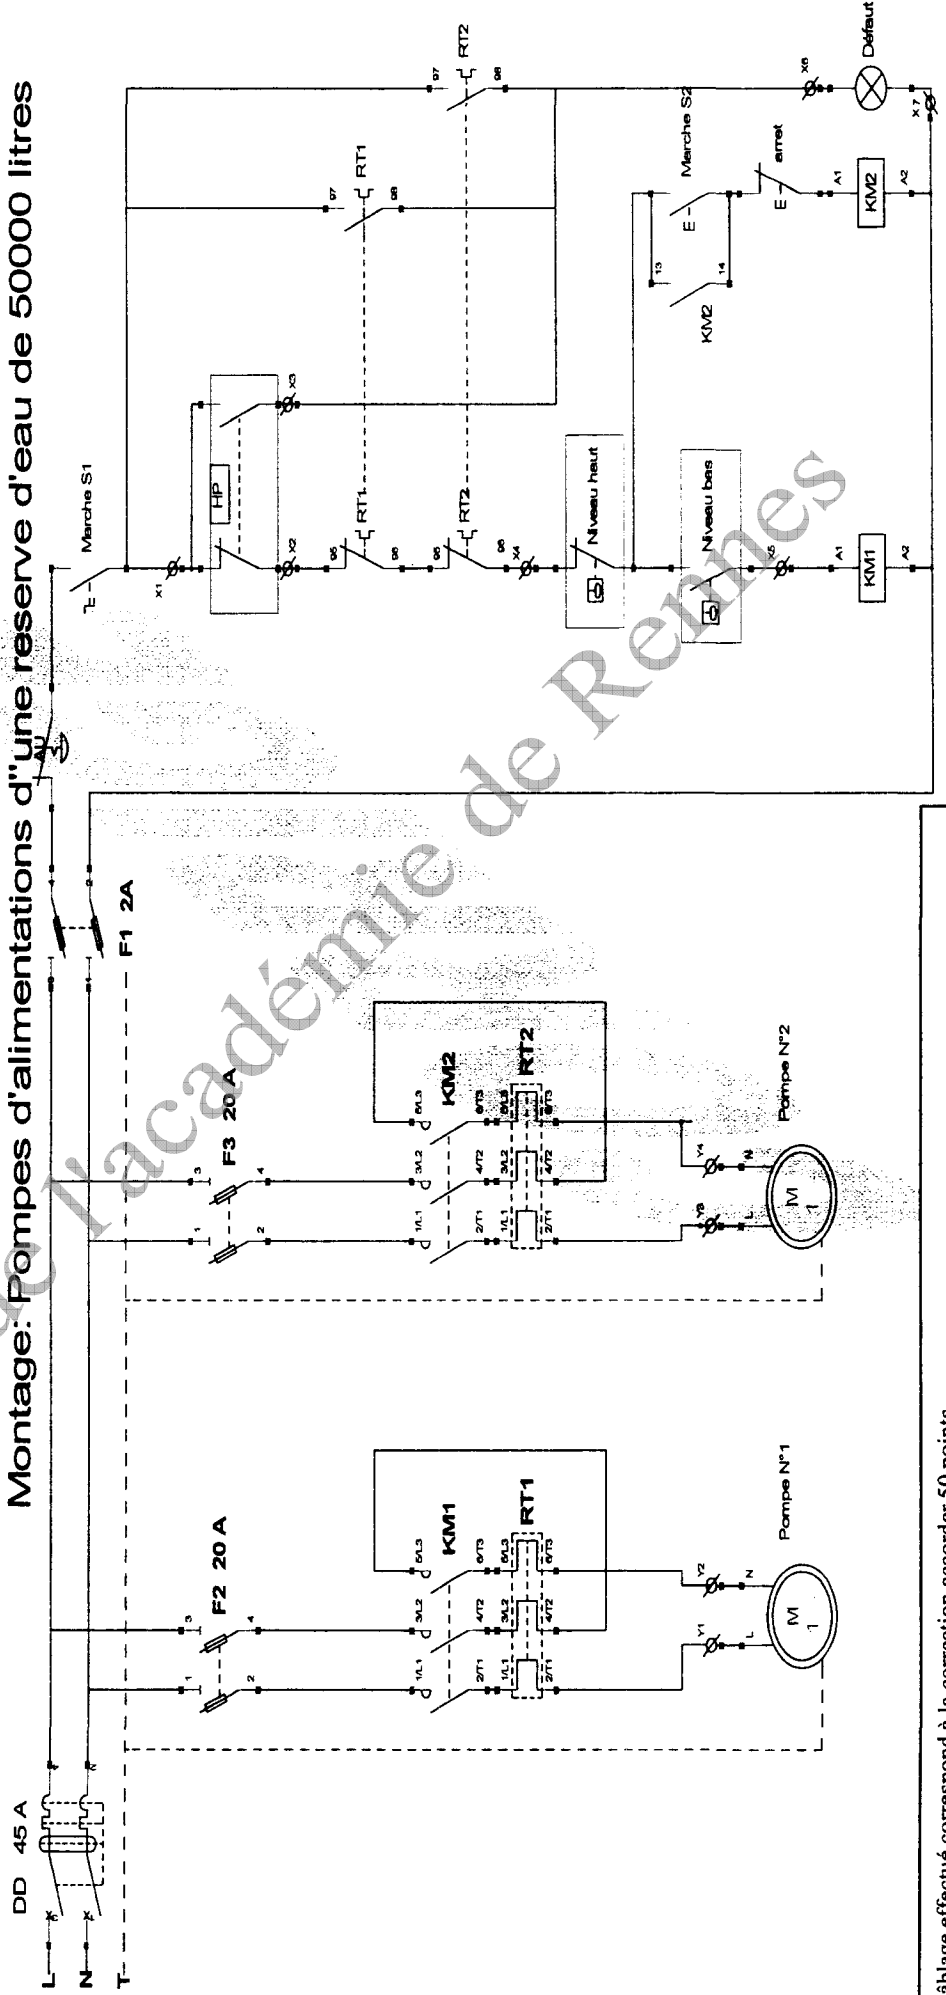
Montage: Pompes d'alimentations d'une reserve d'eau de 50000 litres

L
N
T

DD 45 A

F2 20 A

1 3
2 4

KM1
1/L1 3/L2 5/L3
2/T1 4/T2 6/T3

RT1
1/L1 3/L2 5/L3
2/T1 4/T2 6/T3

Y1 Y2
L N
M
1
Pompe N°1

F3 20 A
1 3
2 4

KM2
1/L1 3/L2 5/L3
2/T1 4/T2 6/T3

RT2
1/L1 3/L2 5/L3
2/T1 4/T2 6/T3

Y3 Y4
L N
M
1
Pompe N°2

F1 2A
1 2

AU

Marche S1
X1
HP
X2 X3
95 RT1 96
95 RT2 96
X4
Niveau heut
Niveau bas
X5
A1
KM1
A2

97 RT1 98
97 RT2 98

13 14
KM2
E- Marche S2
E- arret
A1
KM2
A2

X6
Défaut
X 7

âblage effectué correspond à la correction accorder 50 points

de l'académie de Rennes